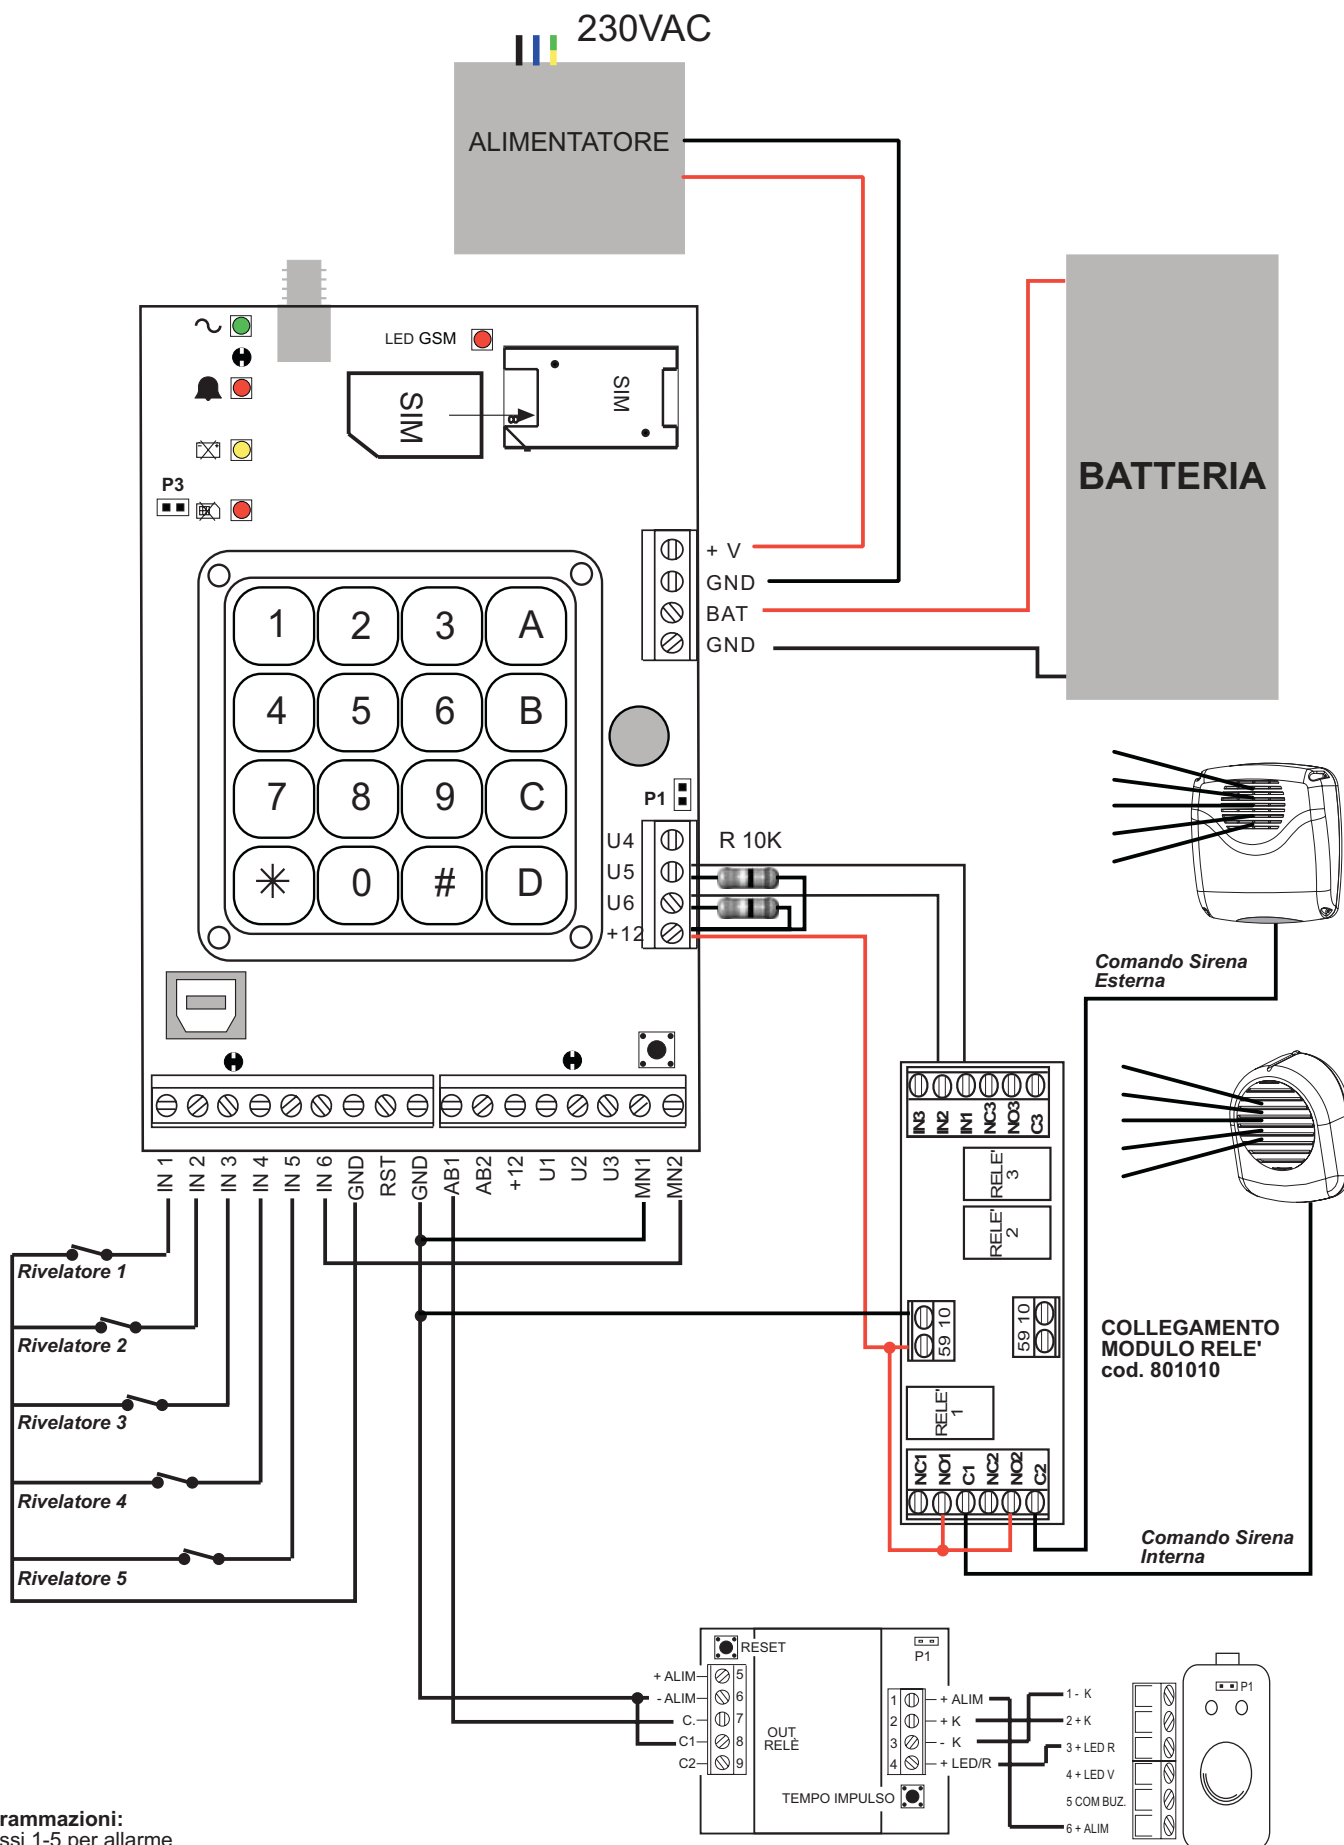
230VAC

ALIMENTATORE

BATTERIA

LED GSM

SIM

SIM

P3

+ V
GND
BAT
GND

1 2 3 A
4 5 6 B
7 8 9 C
✳ 0 # D

P1

U4
U5
U6
+12

R 10K

Comando Sirena Esterna

IN3 IN2 IN1 NC3 NO3 C3

RELE' 3

RELE' 2

59 10

59 10

RELE' 1

NC1 NO1 C1 NC2 NO2 C2

COLLEGAMENTO MODULO RELE' cod. 801010

Comando Sirena Interna

IN 1 IN 2 IN 3 IN 4 IN 5 IN 6 GND RST GND AB1 AB2 +12 U1 U2 U3 MN1 MN2

Rivelatore 1
Rivelatore 2
Rivelatore 3
Rivelatore 4
Rivelatore 5

RESET
P1
+ ALIM 5
- ALIM 6
C. 7
C1 8
C2 9
OUT RELÈ
1 + ALIM
2 + K
3 - K
4 + LED/R
TEMPO IMPULSO

1 - K
2 + K
3 + LED R
4 + LED V
5 COM BUZ.
6 + ALIM
P1

rammazioni:
ssi 1-5 per allarme